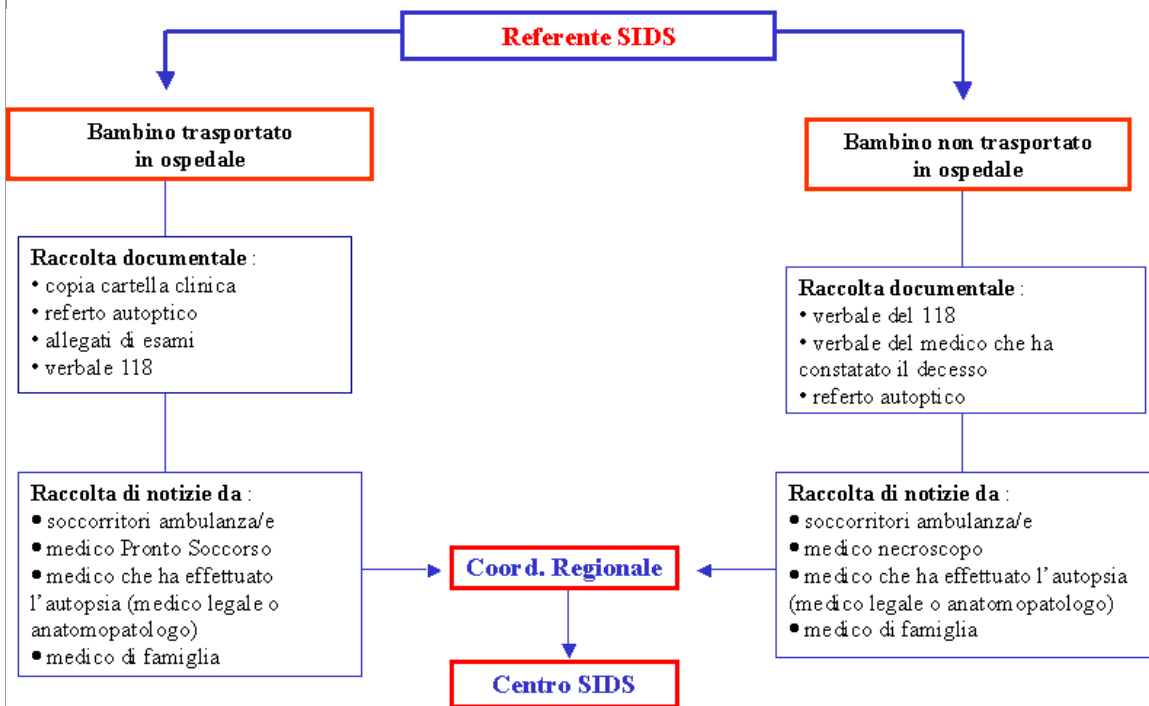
Referente SIDS

Bambino trasportato in ospedale

Raccolta documentale :
• copia cartella clinica
• referto autoptico
• allegati di esami
• verbale 118

Raccolta di notizie da :
• soccorritori ambulanza/e
• medico Pronto Soccorso
• medico che ha effettuato l'autopsia (medico legale o anatomopatologo)
• medico di famiglia

Bambino non trasportato in ospedale

Raccolta documentale :
• verbale del 118
• verbale del medico che ha constatato il decesso
• referto autoptico

Raccolta di notizie da :
• soccorritori ambulanza/e
• medico necroscopo
• medico che ha effettuato l'autopsia (medico legale o anatomopatologo)
• medico di famiglia

Coord. Regionale

Centro SIDS